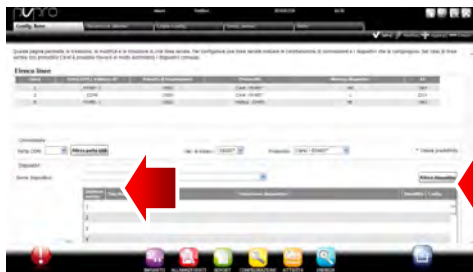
Config. linee

Elenco linee

| Linea | | | | | |
|---|---|---|---|---|---|
| 1 | | | | | |
| 2 | | | | | |
| 3 | | | | | |

Ricerca porta USB

Ricerca dispositivi

1
2
3
4

IMPIANTO
ALLARMI/EVENTI
REPORT
CONFIGURAZIONE
ATTIVITÀ
RICERCA